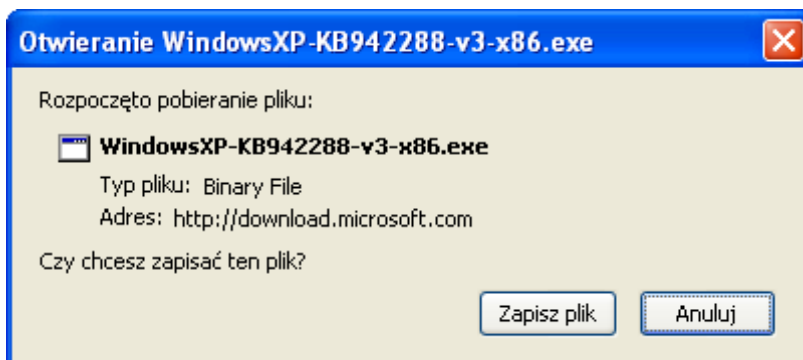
Otwieranie WindowsXP-KB942288-v3-x86.exe

Rozpoczęto pobieranie pliku:

WindowsXP-KB942288-v3-x86.exe
Typ pliku: Binary File
Adres: http://download.microsoft.com

Czy chcesz zapisać ten plik?

Zapisz plik
Anuluj